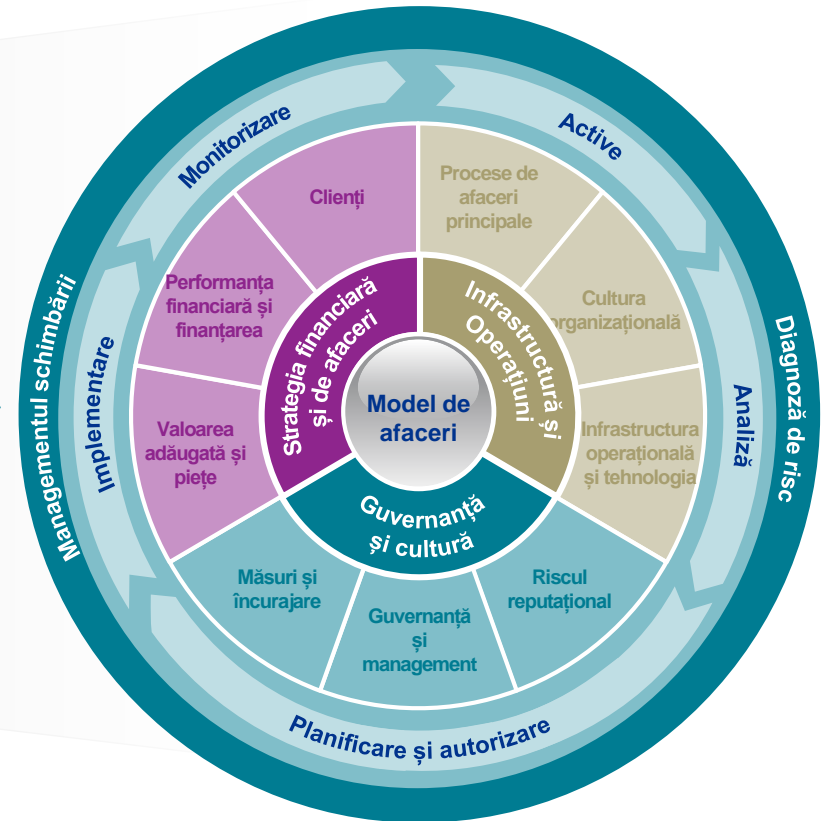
Managementul schimbării

Diagnoză de risc

Monitorizare

Active

Implementare

Analiză

Planificare și autorizare

Clienți

Performanța financiară și finanțarea

Valoarea adăugată și piețe

Procese de afaceri principale

Cultura organizațională

Infrastructura operațională și tehnologia

Măsuri și încurajare

Guvernanță și management

Riscul reputațional

Strategia financiară și de afaceri

Infrastructură și Operațiuni

Guvernanța și cultură

Model de afaceri